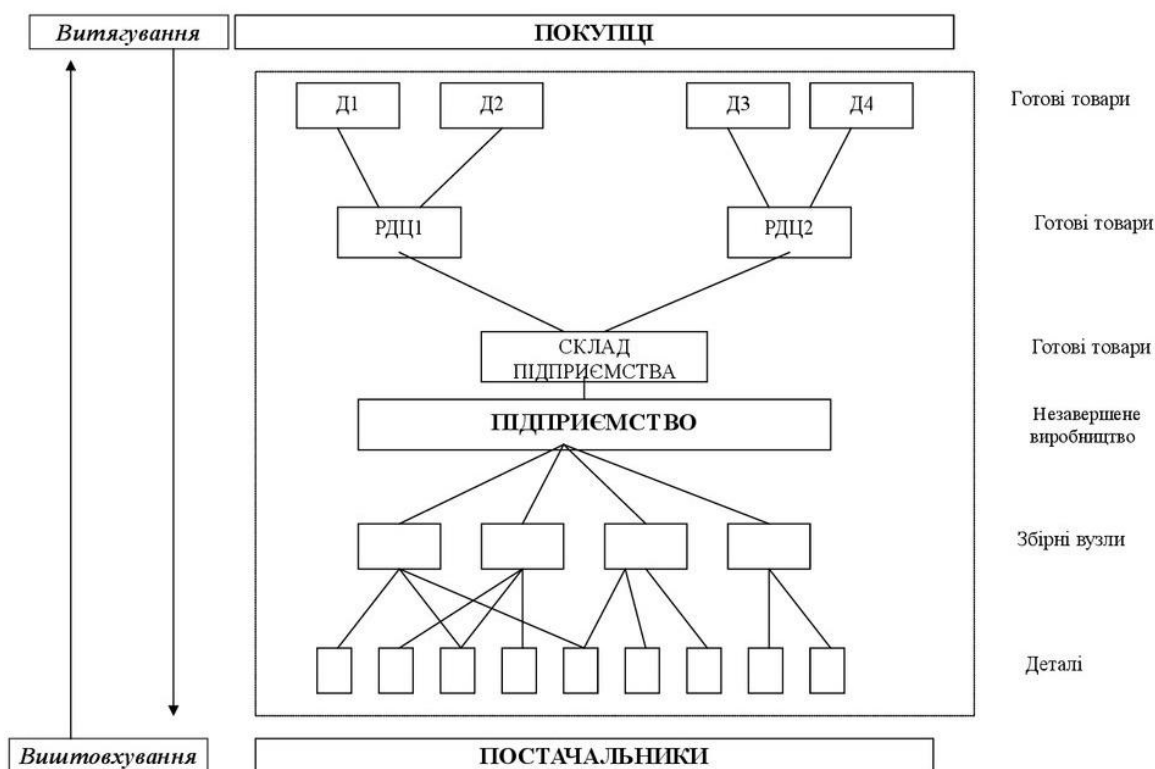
Витягування

ПОКУПЦІ

Д1
Д2
Д3
Д4

Готові товари

РДЦ1
РДЦ2

Готові товари

СКЛАД ПІДПРИЄМСТВА

Готові товари

ПІДПРИЄМСТВО

Незавершене виробництво

Збірні вузли

Деталі

Виштовхування

ПОСТАЧАЛЬНИКИ